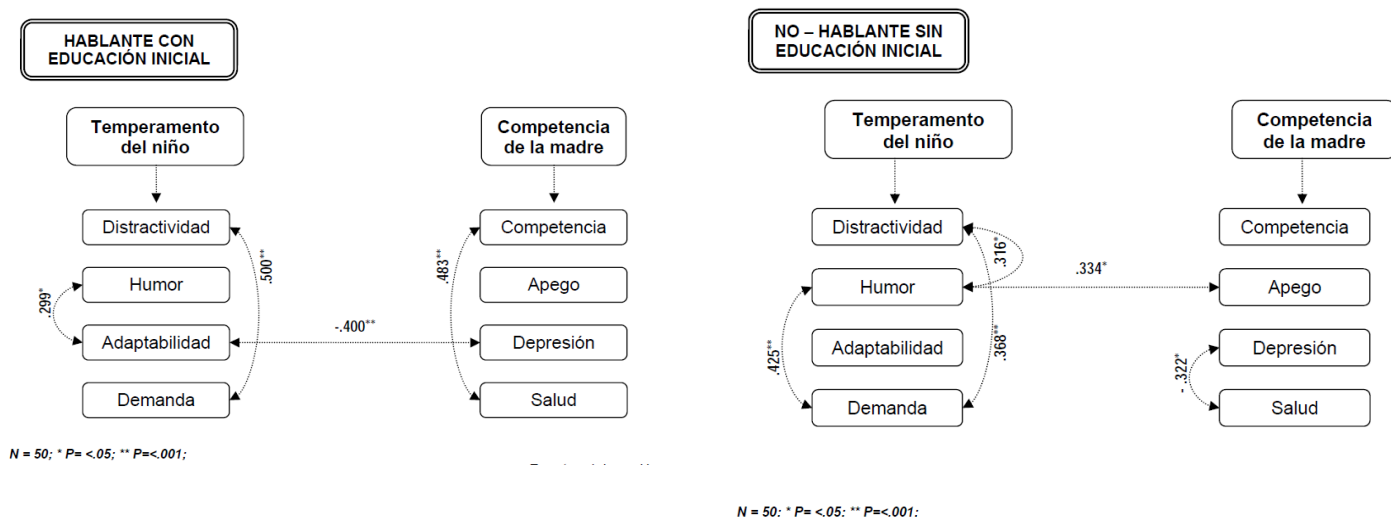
HABLANTE CON EDUCACIÓN INICIAL

Temperamento del niño

Distractividad

Humor

Adaptabilidad

Demanda

.299*

.500**

Competencia de la madre

Competencia

Apego

Depresión

Salud

.483**

-.400**

N = 50; * P= <.05; ** P=<.001;

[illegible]

NO – HABLANTE SIN EDUCACIÓN INICIAL

Temperamento del niño

Distractividad

Humor

Adaptabilidad

Demanda

.316*

.425**

.368**

Competencia de la madre

Competencia

Apego

Depresión

Salud

.334*

-.322*

N = 50; * P= <.05; ** P=<.001;